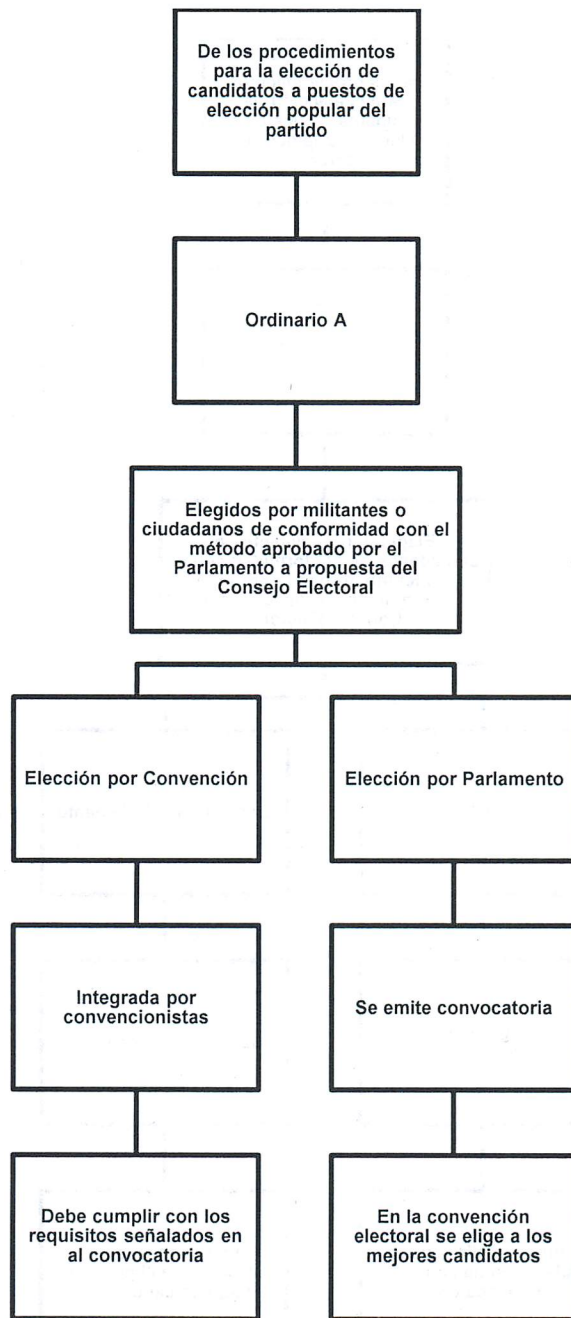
De los procedimientos para la elección de candidatos a puestos de elección popular del partido

Ordinario A

Elegidos por militantes o ciudadanos de conformidad con el método aprobado por el Parlamento a propuesta del Consejo Electoral

Elección por Convención

Integrada por convencionistas

Debe cumplir con los requisitos señalados en al convocatoria

Elección por Parlamento

Se emite convocatoria

En la convención electoral se elige a los mejores candidatos